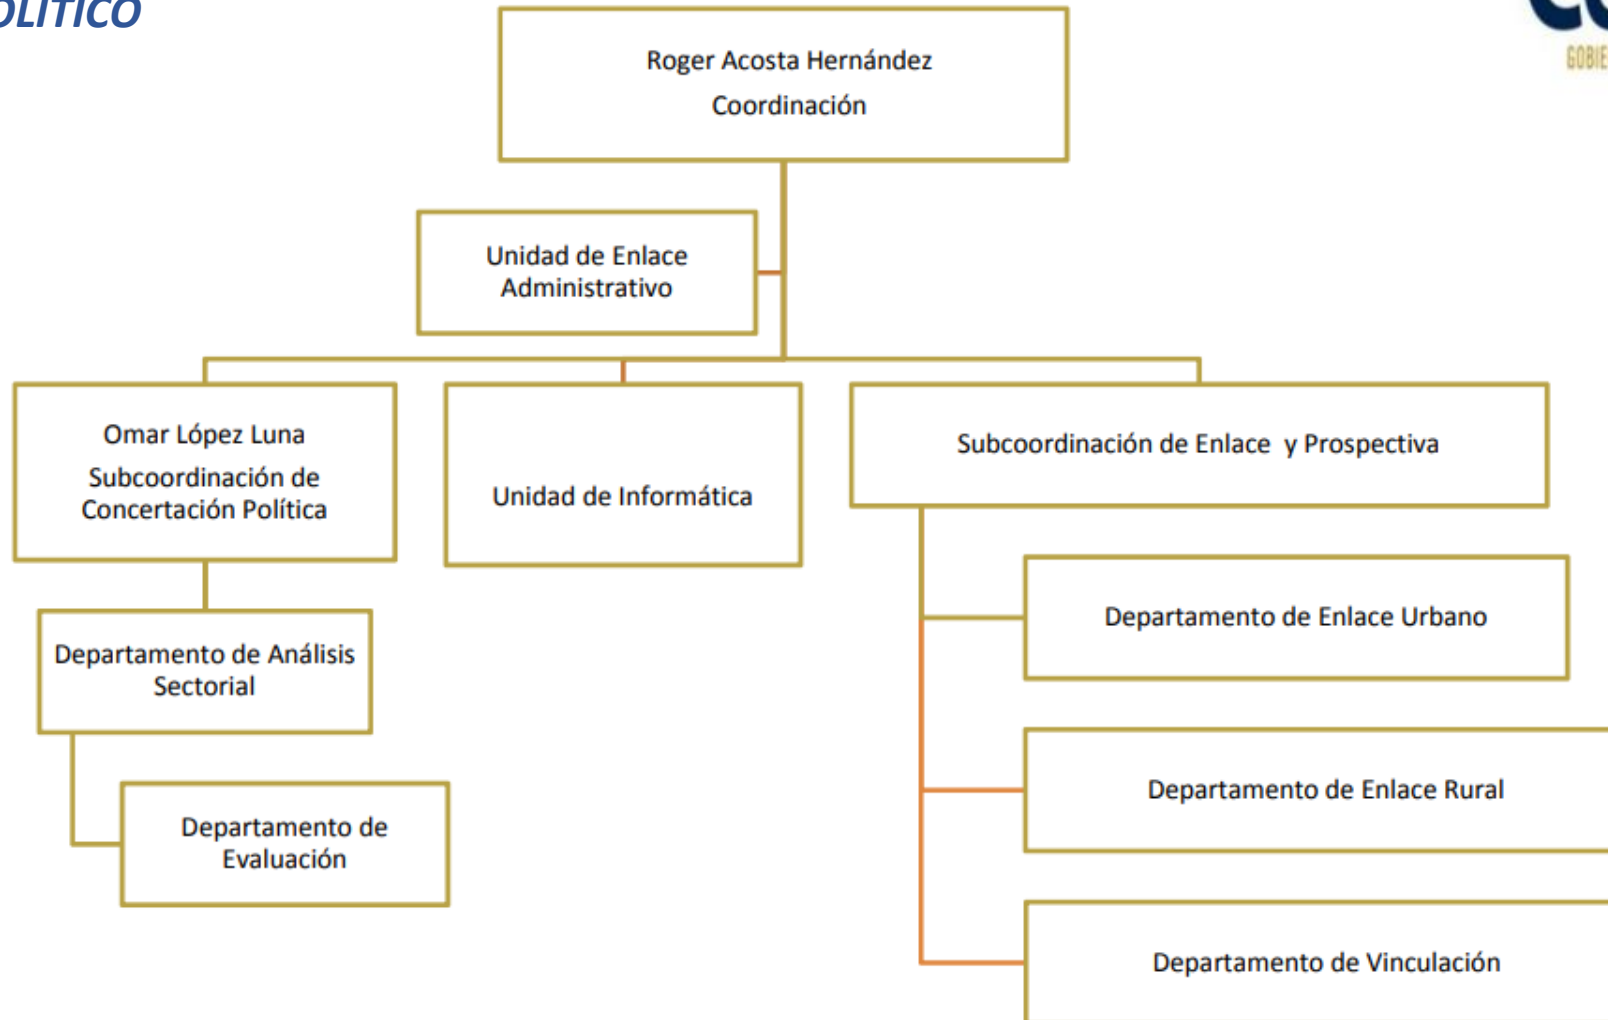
OLITICO

GOBIE

Roger Acosta Hernández
Coordinación

Unidad de Enlace Administrativo

Omar López Luna
Subcoordinación de Concertación Política

Unidad de Informática

Subcoordinación de Enlace y Prospectiva

Departamento de Análisis Sectorial

Departamento de Evaluación

Departamento de Enlace Urbano

Departamento de Enlace Rural

Departamento de Vinculación